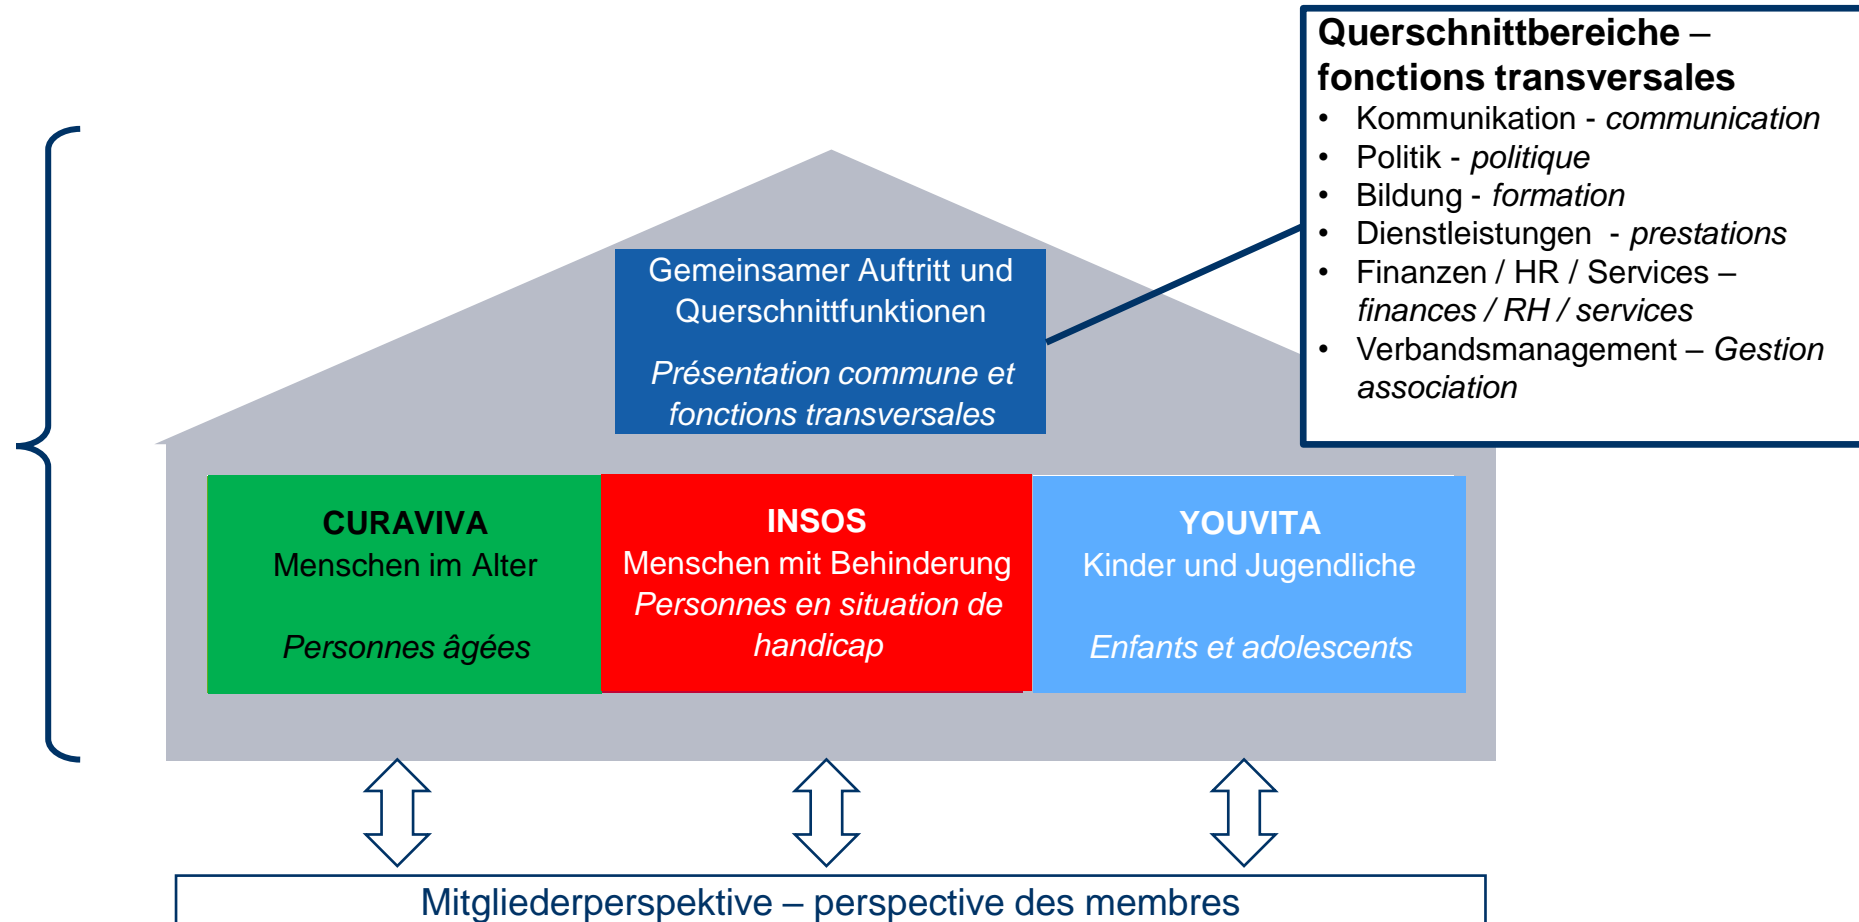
Gemeinsamer Auftritt und Querschnittfunktionen

Présentation commune et fonctions transversales

Querschnittbereiche – fonctions transversales

- Kommunikation - communication
- Politik - politique
- Bildung - formation
- Dienstleistungen - prestations
- Finanzen / HR / Services – finances / RH / services
- Verbandsmanagement – Gestion association

CURAVIVA
Menschen im Alter

Personnes âgées

INSOS
Menschen mit Behinderung
Personnes en situation de handicap

YOUVITA
Kinder und Jugendliche

Enfants et adolescents

Mitgliederperspektive – perspective des membres